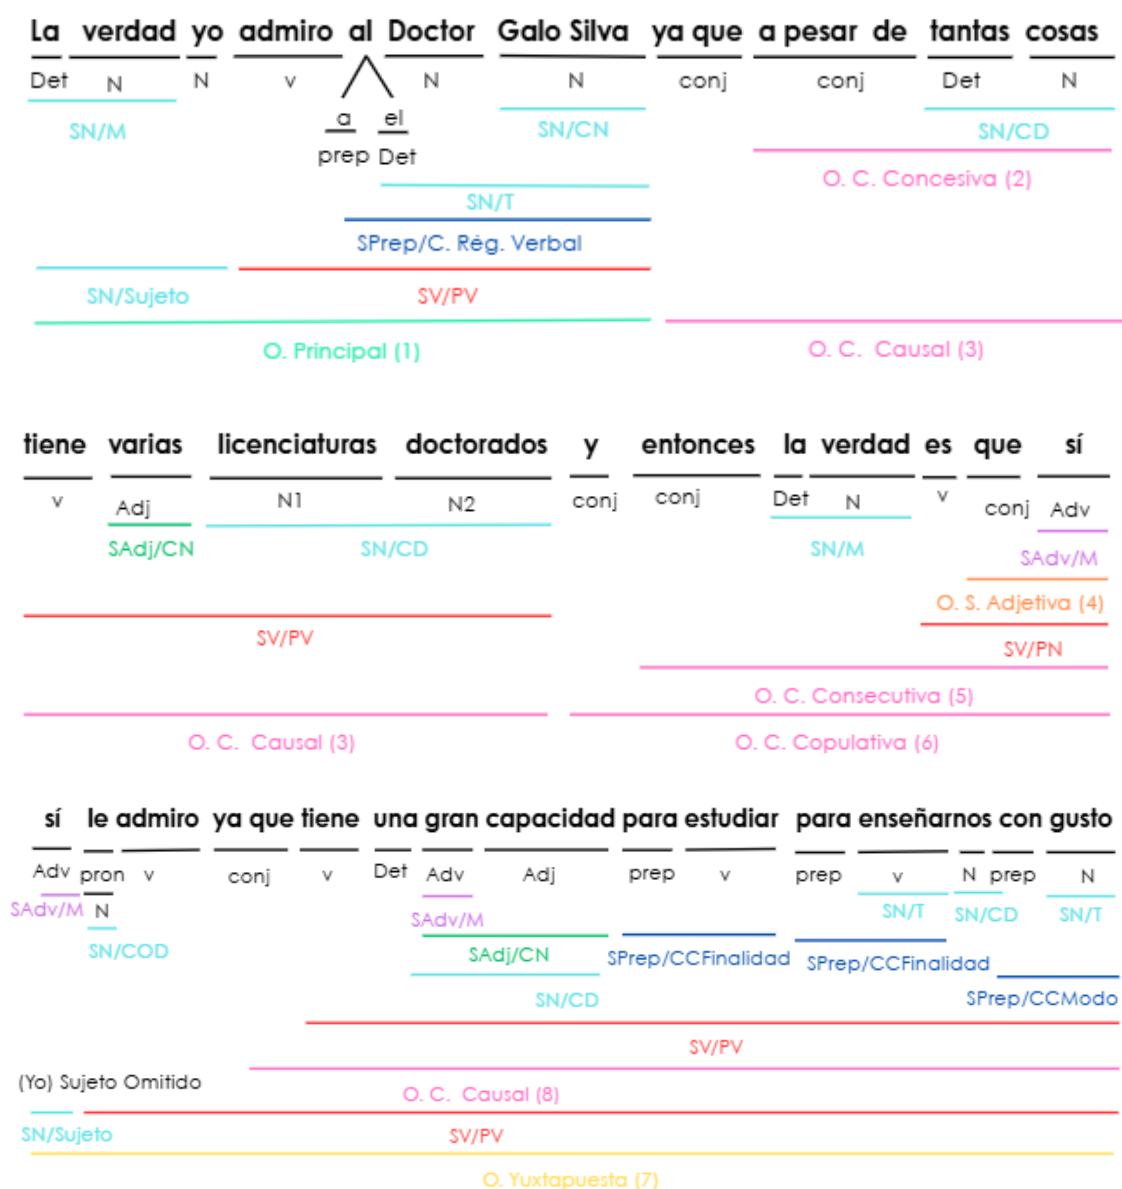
La verdad yo admiro al Doctor Galo Silva ya que a pesar de tantas cosas

Det N N v N N conj conj Det N

a el
prep Det

SN/M SN/CN SN/CD

O. C. Concesiva (2)

SN/T

SPrep/C. Rég. Verbal

SN/Sujeto SV/PV

O. Principal (1) O. C. Causal (3)

tiene varias licenciaturas doctorados y entonces la verdad es que sí

v Adj N1 N2 conj conj Det N v conj Adv

SAdj/CN SN/CD SN/M SAdv/M

O. S. Adjetiva (4)

SV/PV SV/PN

O. C. Consecutiva (5)

O. C. Causal (3) O. C. Copulativa (6)

sí le admiro ya que tiene una gran capacidad para estudiar para enseñarnos con gusto

Adv pron v conj v Det Adv Adj prep v prep v N prep N

SAdv/M N SAdv/M SN/T SN/CD SN/T

SN/COD SAdj/CN SPrep/CCFinalidad SPrep/CCFinalidad

SN/CD SPrep/CCModo

SV/PV

(Yo) Sujeto Omitido

O. C. Causal (8)

SN/Sujeto SV/PV

O. Yuxtapuesta (7)